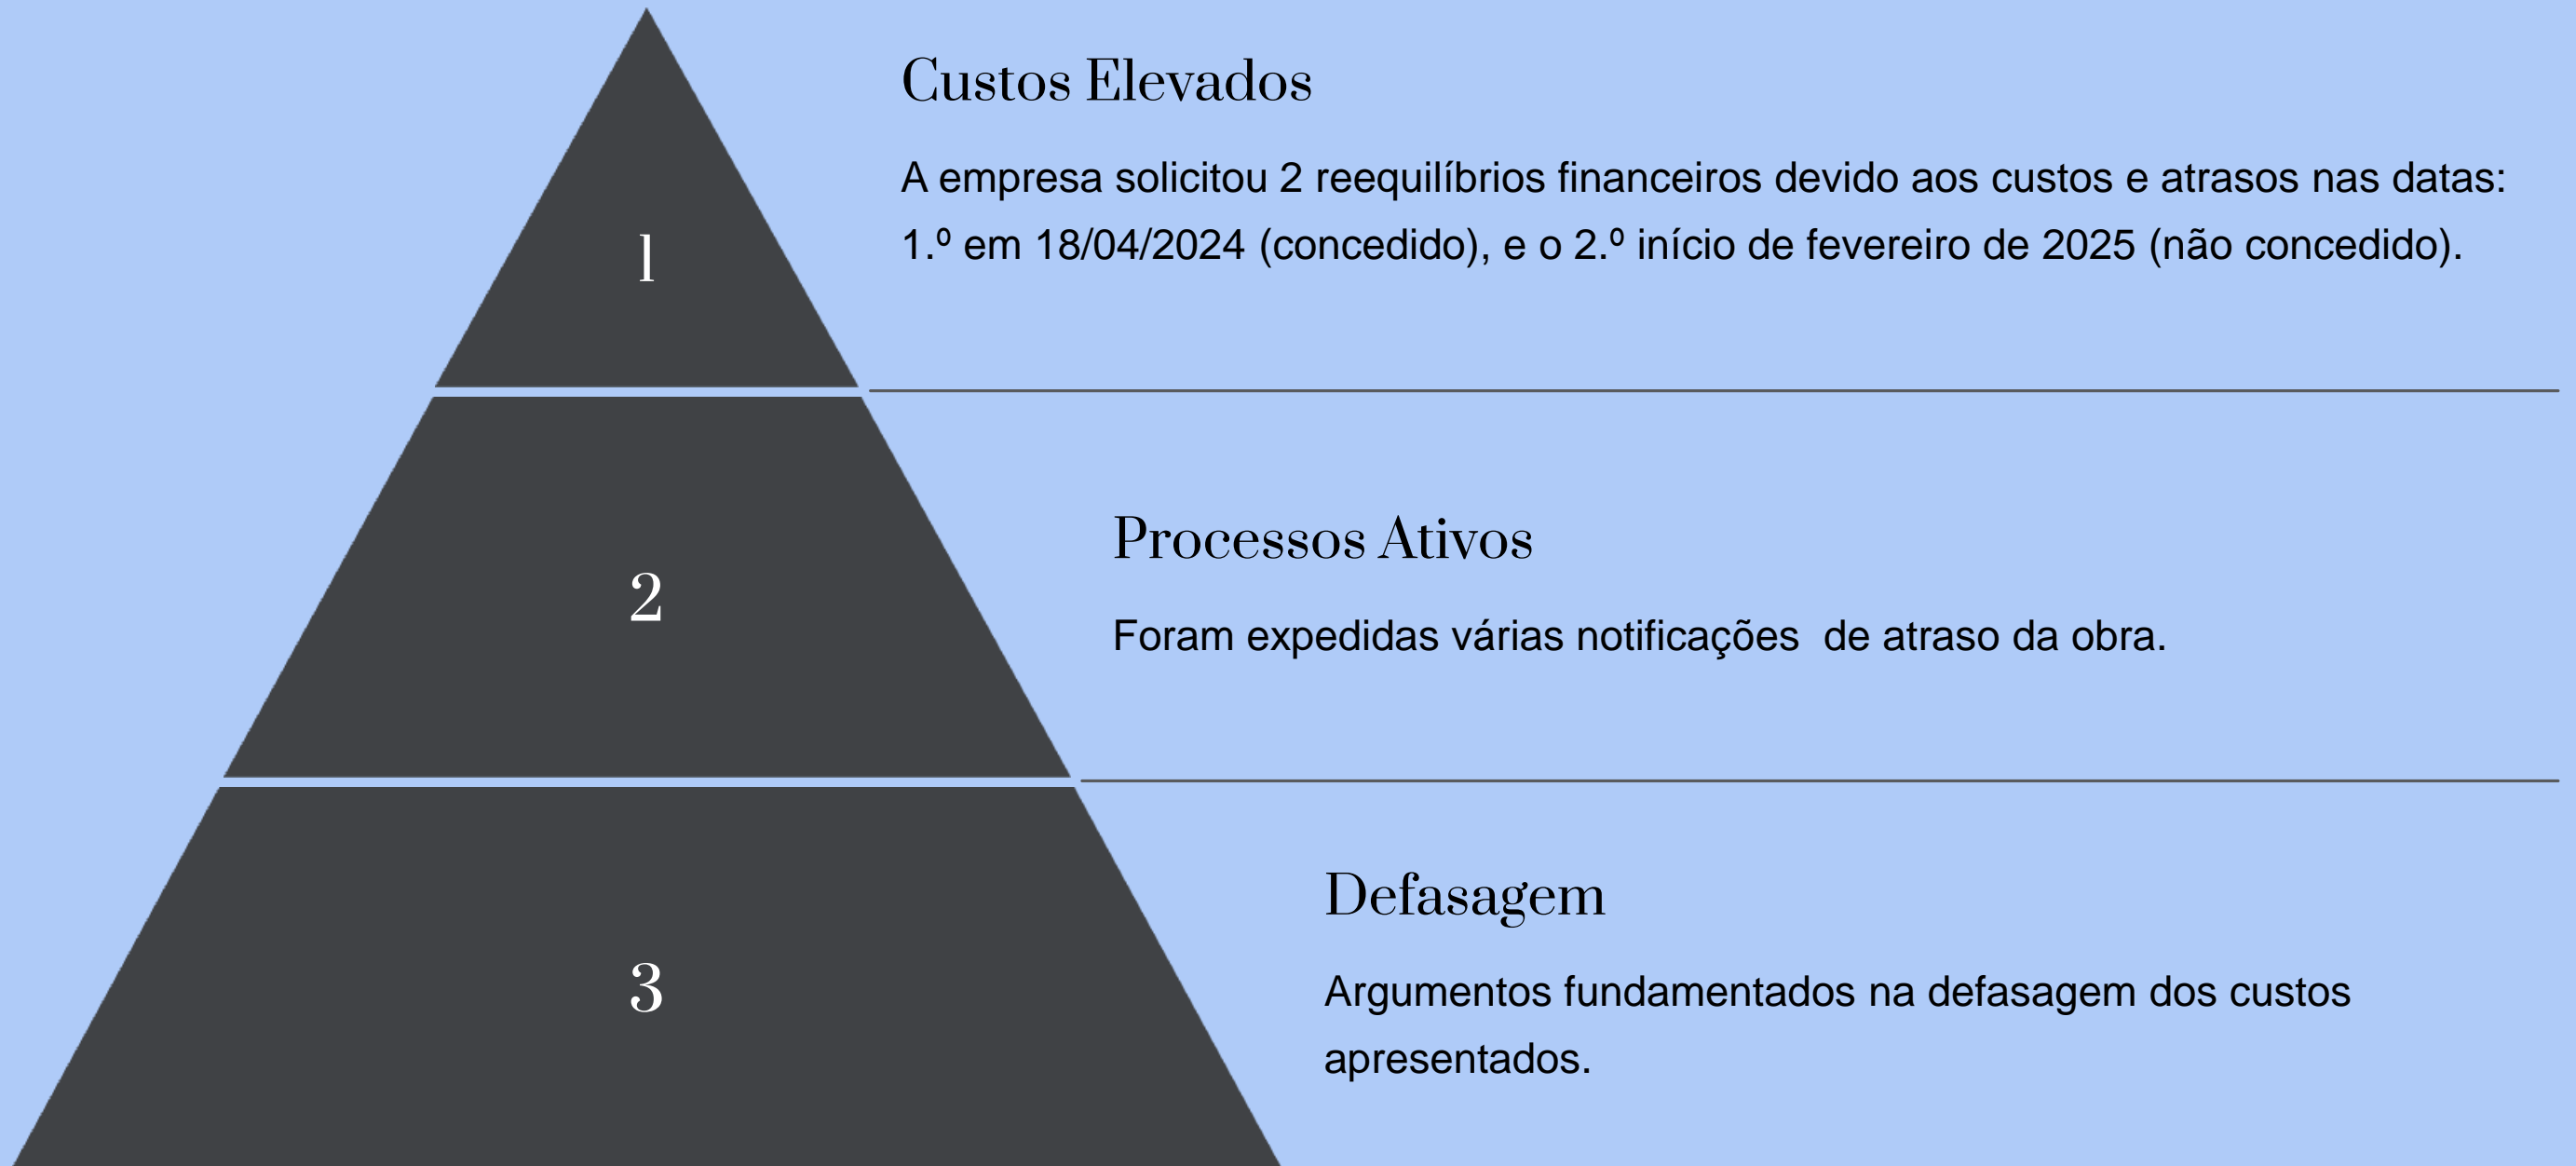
1

Custos Elevados

A empresa solicitou 2 reequilíbrios financeiros devido aos custos e atrasos nas datas: 1.º em 18/04/2024 (concedido), e o 2.º início de fevereiro de 2025 (não concedido).

2

Processos Ativos

Foram expedidas várias notificações  de atraso da obra.

3

Defasagem

Argumentos fundamentados na defasagem dos custos apresentados.